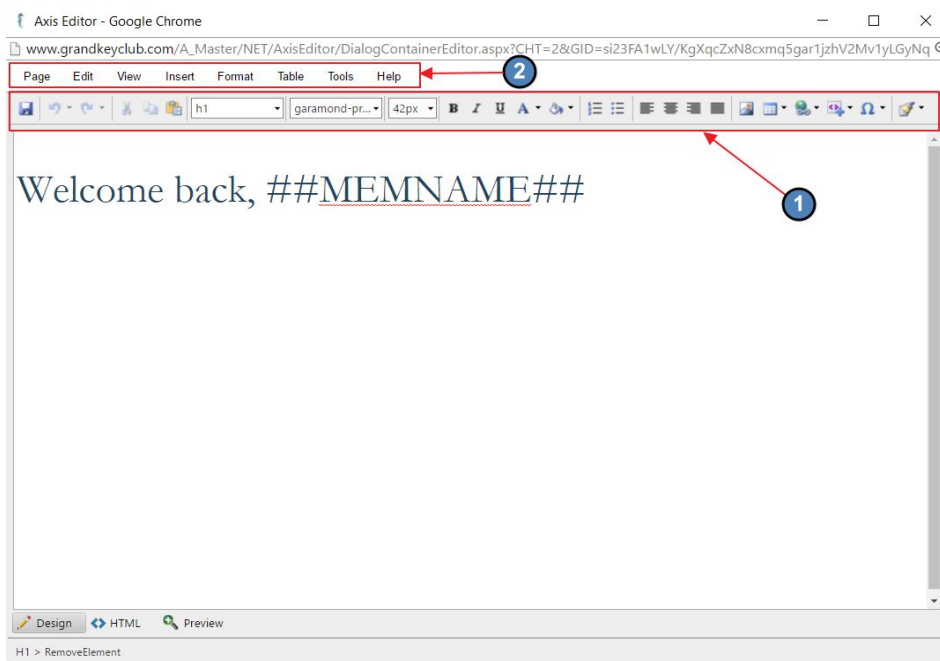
Axis Editor - Google Chrome

www.grandkeyclub.com/A_Master/NET/AxisEditor/DialogContainerEditor.aspx?CHT=2&GID=si23FA1wLY/KgXqcZxN8cxmq5gar1jzhV2Mv1yLGyNq

Page Edit View Insert Format Table Tools Help

2

h1 garamond-pr... 42px B I U A Ω

Welcome back, ##MEMNAME##

1

Design HTML Preview

H1 > RemoveElement